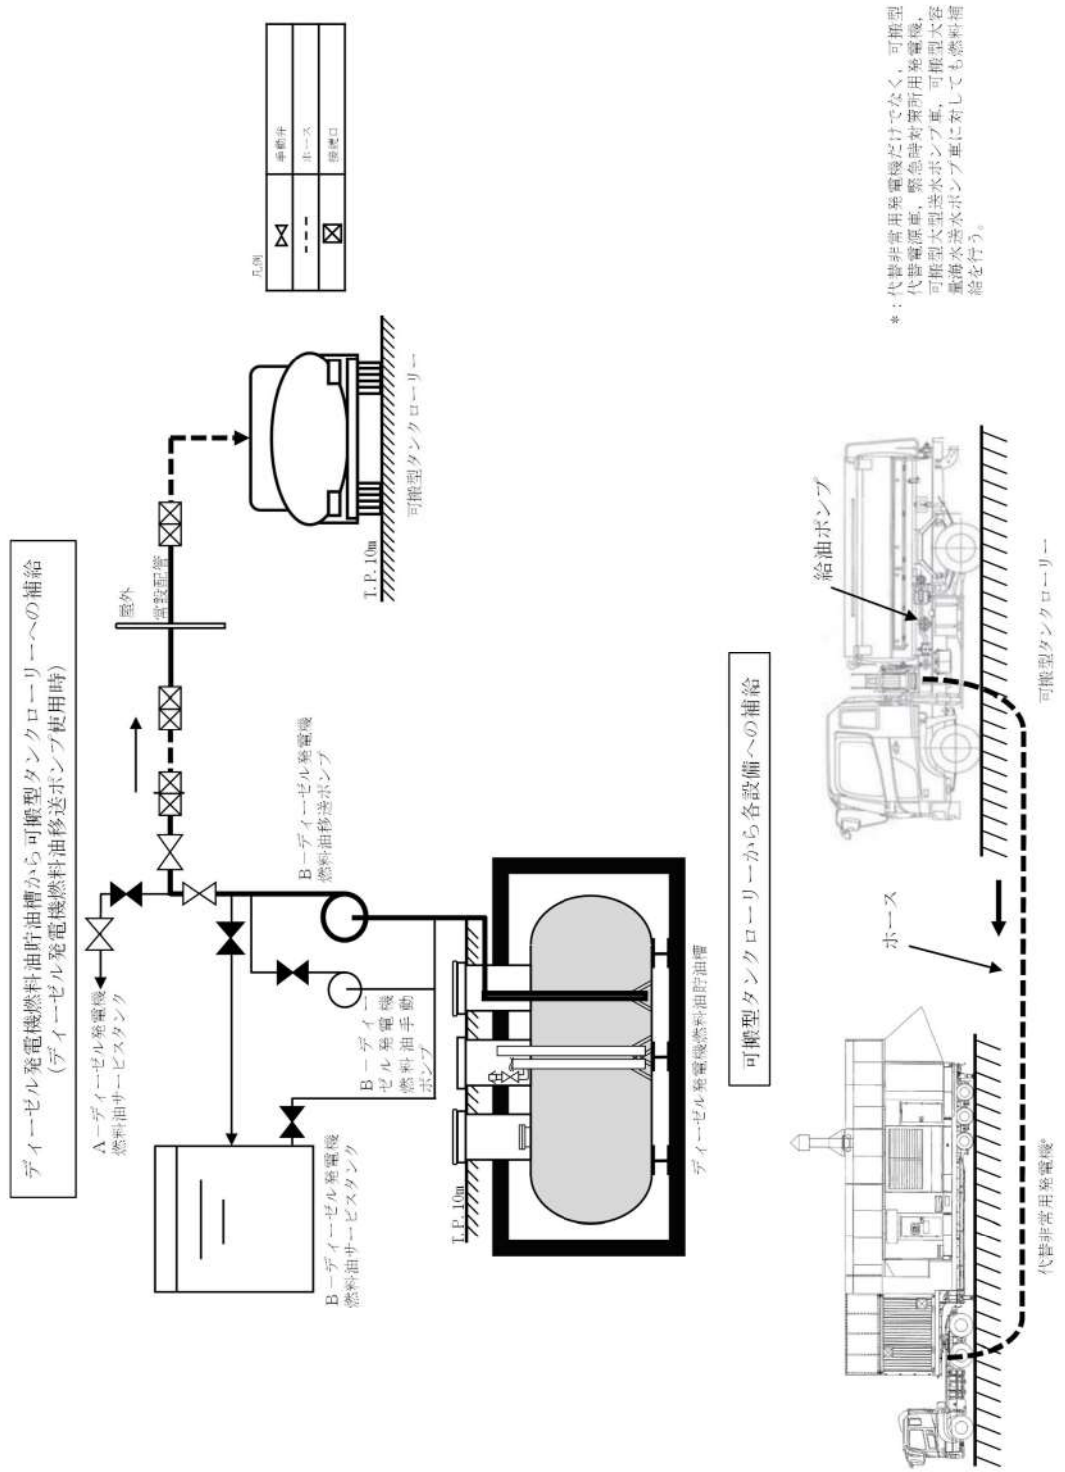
ディーゼル発電機燃料油貯油槽から可搬型タンクローリーへの補給
(ディーゼル発電機燃料油移送ポンプ使用時)

A－ディーゼル発電機
燃料油サービスタンク

B－ディーゼル発電機
燃料油サービスタンク

B－ディーゼル発電機
燃料油手動ポンプ

B－ディーゼル発電機
燃料油移送ポンプ

屋外

常設配管

T.P. 10m

T.P. 10m

ディーゼル発電機燃料油貯油槽

可搬型タンクローリー

凡例

| | |
|---|---|
| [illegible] | 手動弁 |
| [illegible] | ホース |
| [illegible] | 接続口 |

可搬型タンクローリーから各設備への補給

ホース

給油ポンプ

代替非常用発電機*

可搬型タンクローリー

*：代替非常用発電機だけでなく，可搬型代替電源車，緊急時対策所用発電機，可搬型大型送水ポンプ車，可搬型大容量海水送水ポンプ車に対しても燃料補給を行う。